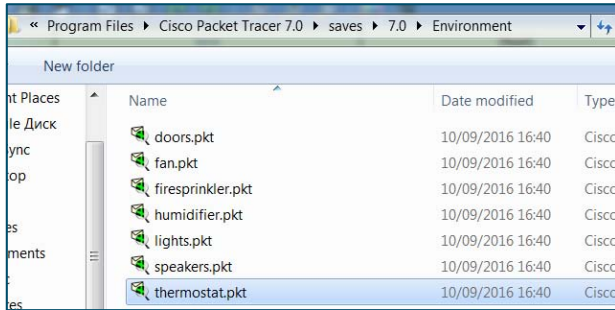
« Program Files ▸ Cisco Packet Tracer 7.0 ▸ saves ▸ 7.0 ▸ Environment

New folder

nt Places
le Диск
ync
op
es
ments
res

| Name | Date modified | Type |
|---|---|---|
| doors.pkt | 10/09/2016 16:40 | Cisco |
| fan.pkt | 10/09/2016 16:40 | Cisco |
| firesprinkler.pkt | 10/09/2016 16:40 | Cisco |
| humidifier.pkt | 10/09/2016 16:40 | Cisco |
| lights.pkt | 10/09/2016 16:40 | Cisco |
| speakers.pkt | 10/09/2016 16:40 | Cisco |
| thermostat.pkt | 10/09/2016 16:40 | Cisco |